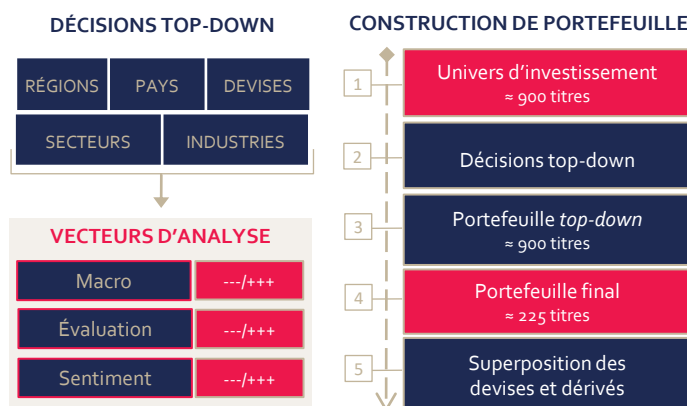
DÉCISIONS TOP-DOWN

RÉGIONS
PAYS
DEVISES
SECTEURS
INDUSTRIES

VECTEURS D'ANALYSE

| Macro | ---/+++ |
|---|---|
| Évaluation | ---/+++ |
| Sentiment | ---/+++ |

CONSTRUCTION DE PORTEFEUILLE

1 Univers d'investissement ≈ 900 titres

2 Décisions top-down

3 Portefeuille *top-down* ≈ 900 titres

4 Portefeuille final ≈ 225 titres

5 Superposition des devises et dérivés